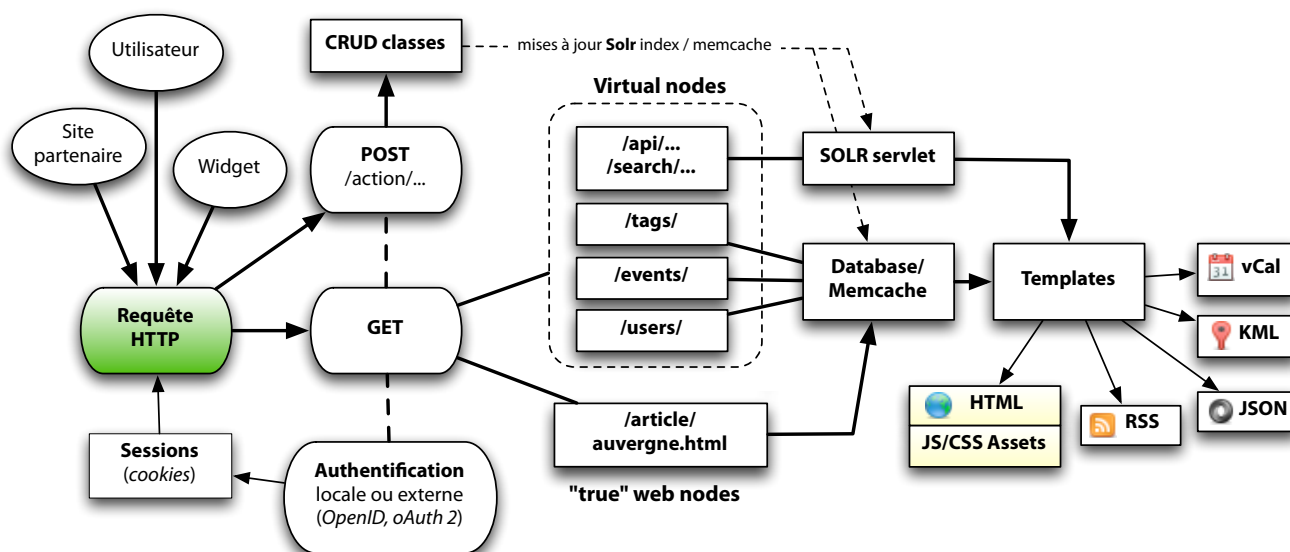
Utilisateur

Site partenaire

Widget

CRUD classes

mises à jour **Solr** index / memcache

Virtual nodes

POST
/action/...

/api/...
/search/...

SOLR servlet

/tags/

/events/

/users/

Database/
Memcache

Templates

31 vCal

KML

Requête HTTP

GET

HTML

JS/CSS Assets

RSS

JSON

/article/
auvergne.html

"true" web nodes

Sessions
(*cookies*)

Authentification
locale ou externe
(*OpenID, oAuth 2*)